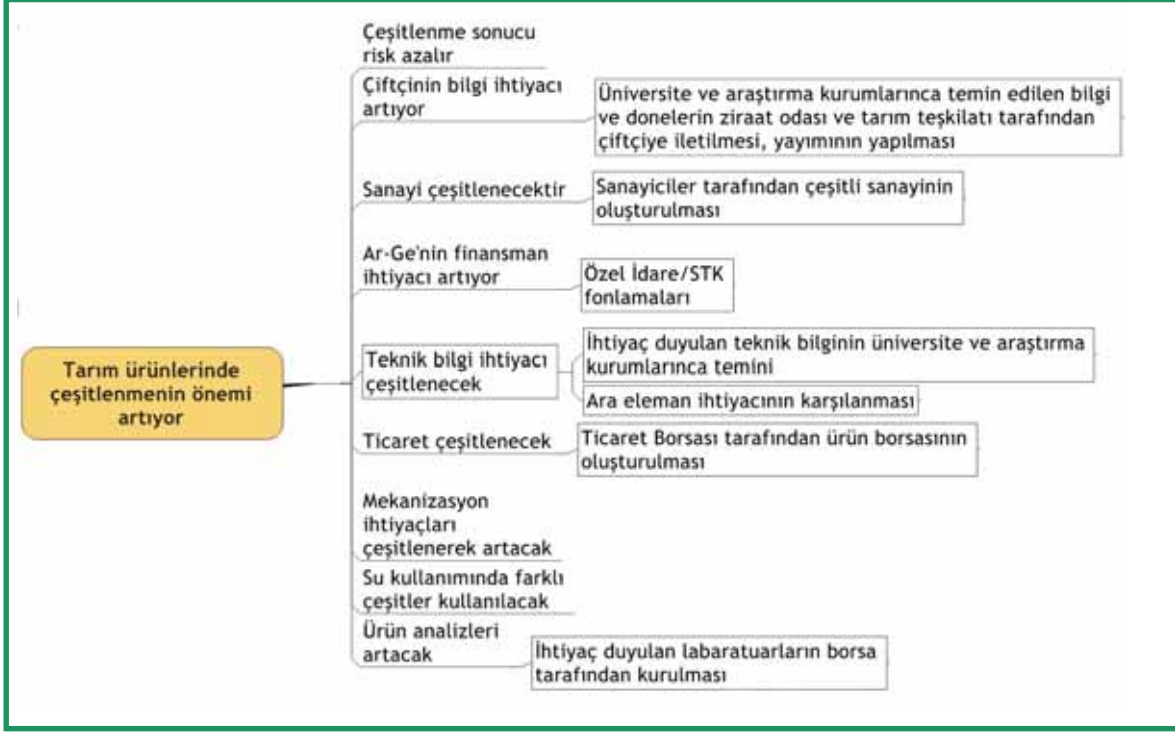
Tarım ürünlerinde çeşitlenmenin önemi artıyor

Çeşitlenme sonucu risk azalır

Çiftçinin bilgi ihtiyacı artıyor

Üniversite ve araştırma kurumlarınca temin edilen bilgi ve donelerin ziraat odası ve tarım teşkilatı tarafından çiftçiye iletilmesi, yayımının yapılması

Sanayi çeşitlenecektir

Sanayiciler tarafından çeşitli sanayinin oluşturulması

Ar-Ge'nin finansman ihtiyacı artıyor

Özel İdare/STK fonlamaları

Teknik bilgi ihtiyacı çeşitlenecek

İhtiyaç duyulan teknik bilginin üniversite ve araştırma kurumlarınca temini

Ara eleman ihtiyacının karşılanması

Ticaret çeşitlenecek

Ticaret Borsası tarafından ürün borsasının oluşturulması

Mekanizasyon ihtiyaçları çeşitlenerek artacak

Su kullanımında farklı çeşitler kullanılacak

Ürün analizleri artacak

İhtiyaç duyulan labaratuarların borsa tarafından kurulması